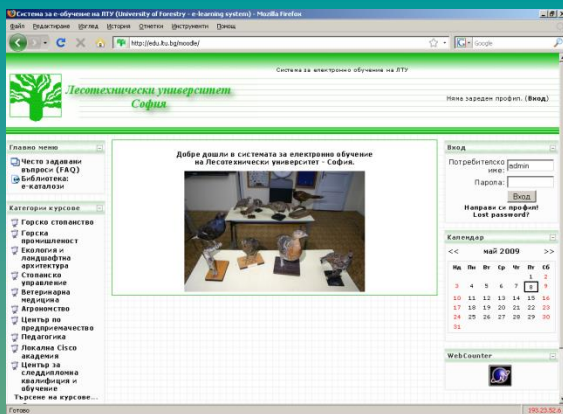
Система за е-обучение на ЛТУ (University of Forestry - e-learning system) - Mozilla Firefox

Файл Редактиране Изглед История Отметки Инструменти Помощ

http://edu.ltu.bg/moodle/

Google

Система за електронно обучение на ЛТУ

Лесотехнически университет София

Няма зареден профил. (Вход)

Главно меню

Често задавани въпроси (FAQ)

Библиотека: е-каталози

Категории курсове

Горско стопанство

Горска промишленост

Екология и ландшафтна архитектура

Стопанско управление

Ветеринарна медицина

Агрономство

Център по предприемачество

Педагогика

Локална Cisco академия

Център за следдипломна квалификация и обучение

Търсене на курсове...

Добре дошли в системата за електронно обучение на Лесотехнически университет – София.

Вход

Потребителско име: admin

Парола:

Вход

Направи си профил!

Lost password?

Календар

<< май 2009 >>

| Нд | Пн | Вт | Ср | Чт | Пт | Сб |
|---|---|---|---|---|---|---|
| | | | | | 1 | 2 |
| 3 | 4 | 5 | 6 | 7 | 8 | 9 |
| 10 | 11 | 12 | 13 | 14 | 15 | 16 |
| 17 | 18 | 19 | 20 | 21 | 22 | 23 |
| 24 | 25 | 26 | 27 | 28 | 29 | 30 |
| 31 | | | | | | |

WebCounter

Готово

193.23.52.6